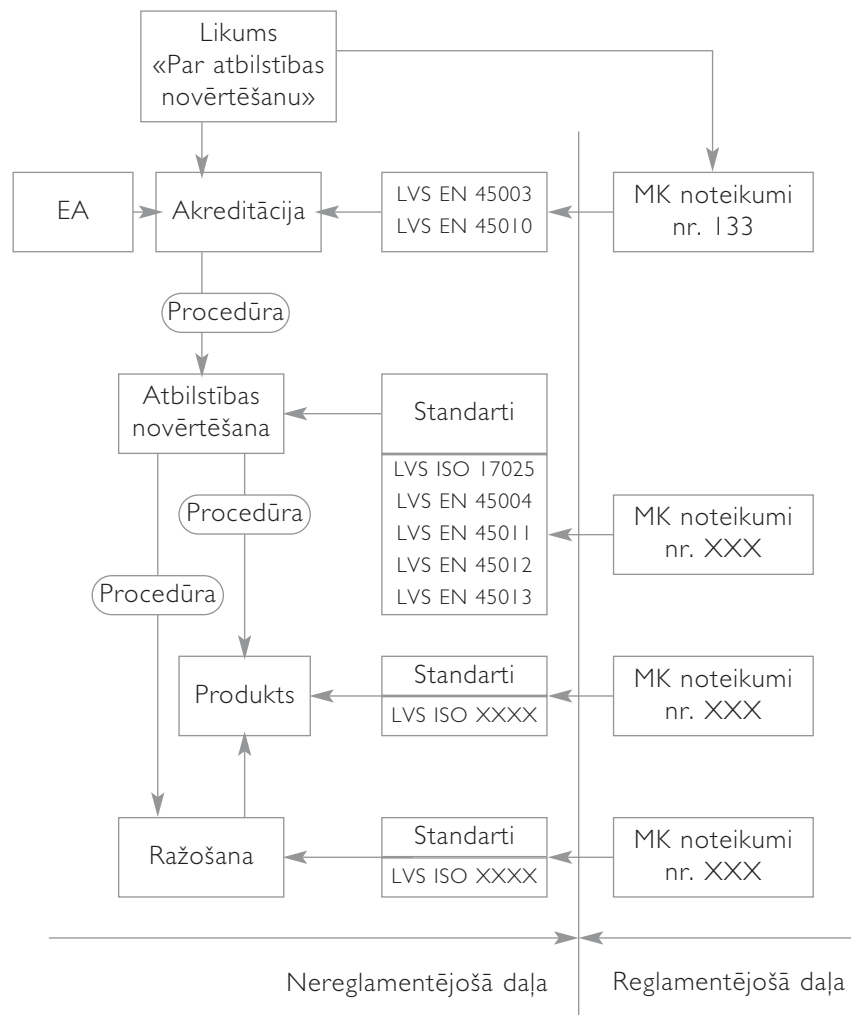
Likums «Par atbilstības novērtēšanu»

EA

Akreditācija

LVS EN 45003
LVS EN 45010

MK noteikumi nr. 133

Procedūra

Atbilstības novērtēšana

Standarti

LVS ISO 17025
LVS EN 45004
LVS EN 45011
LVS EN 45012
LVS EN 45013

MK noteikumi nr. XXX

Procedūra

Procedūra

Produkts

Standarti
LVS ISO XXXX

MK noteikumi nr. XXX

Ražošana

Standarti
LVS ISO XXXX

MK noteikumi nr. XXX

Nereglamentējošā daļa

Reglamentējošā daļa